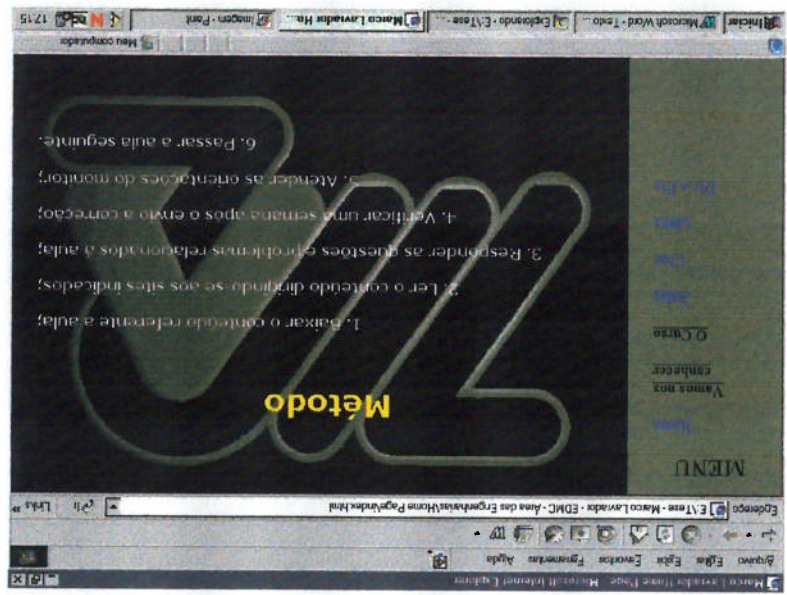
Marco Lavrador Home Page - Microsoft Internet Explorer

Arquivo Editar Exibir Favoritos Ferramentas Ajuda

Endereço E:\Tese - Marco Lavrador - EDMC - Área das Engenharias\Home Page\index.html Ir Links »

MENU

Home

Vamos nos conhecer

O Curso

Aulas

Chat

Links

Dica Pra

Método

1. Baixar o conteúdo referente a aula;

2. Ler o conteúdo dirigindo-se aos sites indicados;

3. Responder as questões e problemas relacionados à aula;

4. Verificar uma semana após o envio a correção;

5. Atender as orientações do monitor;

6. Passar a aula seguinte.

Meu computador

Iniciar Microsoft Word - Texto... Explorando - E:\Tese -... Marco Lavrador Ho... Imagem - Paint 17:15